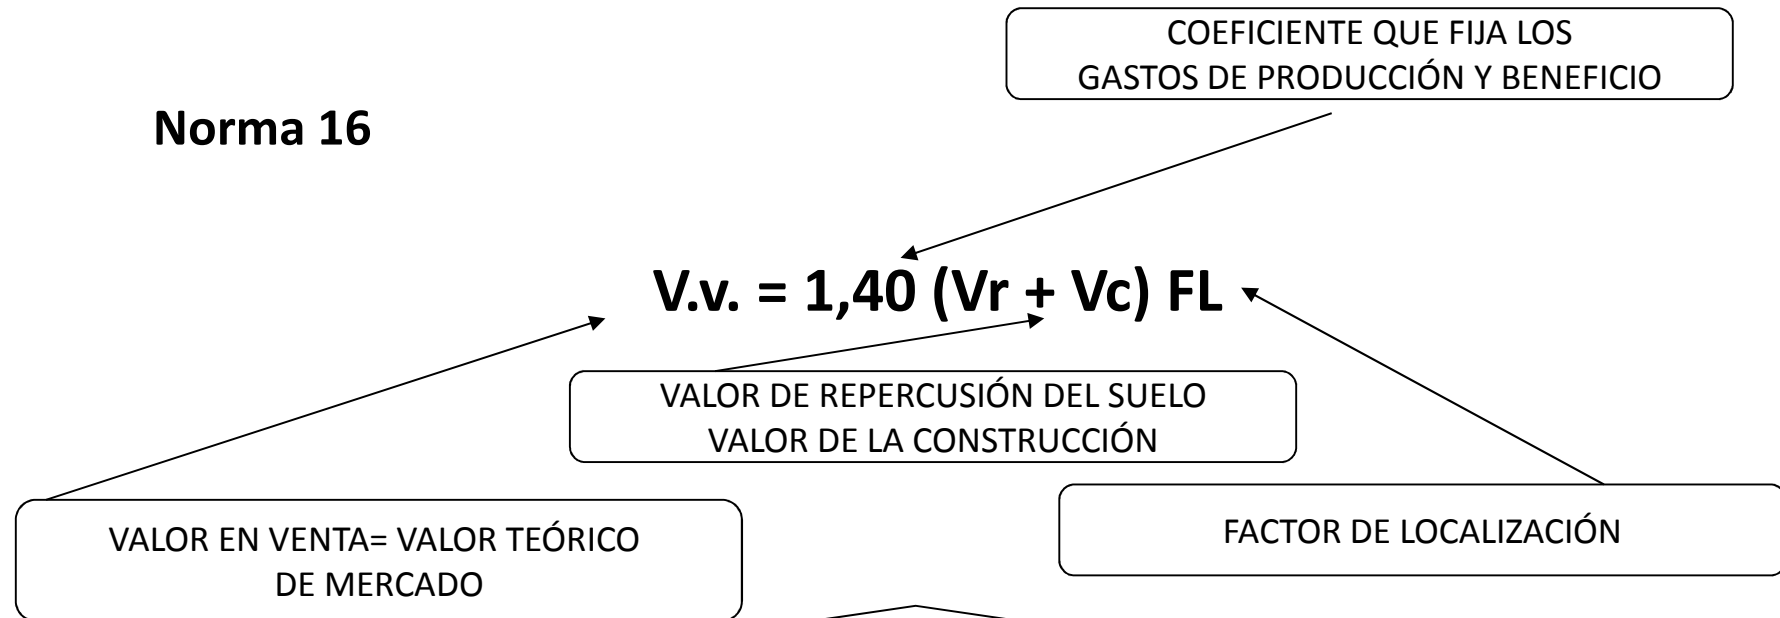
COEFICIENTE QUE FIJA LOS GASTOS DE PRODUCCIÓN Y BENEFICIO

Norma 16

V.v. = 1,40 (Vr + Vc) FL

VALOR DE REPERCUSIÓN DEL SUELO
VALOR DE LA CONSTRUCCIÓN

VALOR EN VENTA= VALOR TEÓRICO DE MERCADO

FACTOR DE LOCALIZACIÓN